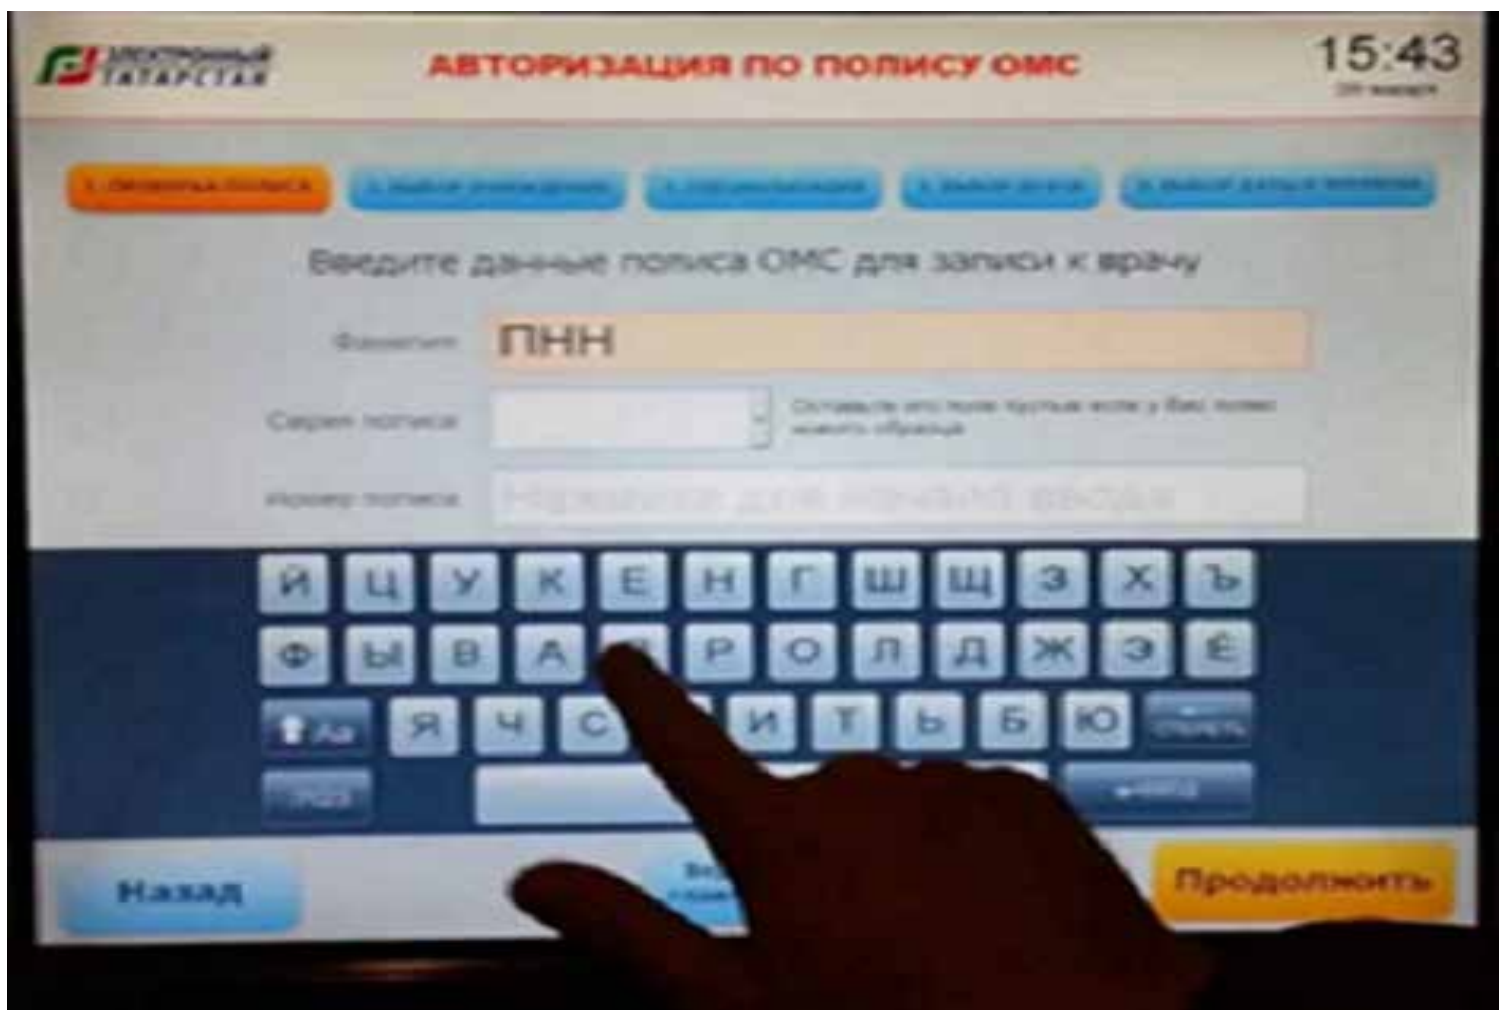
ЭЛЕКТРОННЫЙ ТАТАРСТАН

АВТОРИЗАЦИЯ ПО ПОЛИСУ ОМС

15:43

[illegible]

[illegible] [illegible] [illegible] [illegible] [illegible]

Введите данные полиса ОМС для записи к врачу

Фамилия ПНН

Серия полиса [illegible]

Номер полиса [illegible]

Й Ц У К Е Н Г Ш Щ З Х Ъ

Ф Ы В А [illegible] Р О Л Д Ж Э Ё

Аа Я Ч С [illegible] И Т Ь Б Ю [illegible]

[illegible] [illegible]

Назад

Продолжить